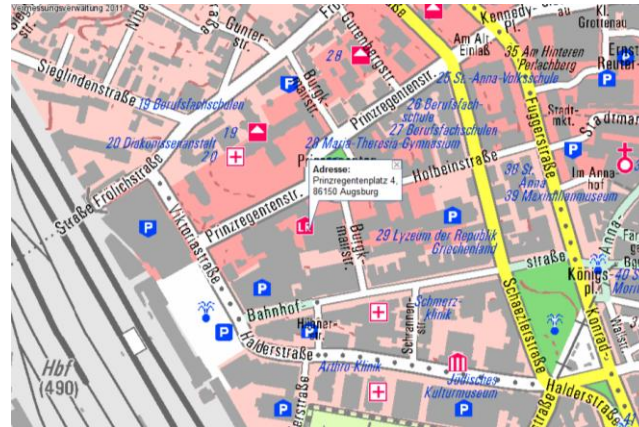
Vermessungsverwaltung 2011

Gunter-str.

Nibe

str.

Sieglindenstraße

Gutenbergstr.

Burgk-mairstr.

Kennedy-

Am Alten Einlaß

Grottenau

Ernst

Reuter-

35 Am Hinteren Perlachberg

28

19 Berufsfachschulen

Prinzregentenstr.

26 St.-Anna-Volksschule

26 Berufsfachschule

27 Berufsfachschulen

20 Diakonissenanstalt

19

20

28 Maria-Theresia-Gymnasium

Fuggerstraße

Stadt-mkt.

Stadtmarkt

Frölichstraße

Straße

Prinzregenten

Holbeinstraße

38 St. Anna

39 Maximilianmuseum

Im Annahof

Adresse:
Prinzregentenplatz 4, 86150 Augsburg

Prinzregentenstraße

Viktoriastraße

29 Lyzeum der Republik Griechenland

Burgk-mairstr.

straße

Königs-pl.

Bahnhof-

Schaezlerstraße

Konrad-

Schmerz-klinik

Hafner-

Schrannenstr.

Hbf (490)

Halderstraße

Arthro Klinik

Jüdisches Kulturmuseum

Halderstraße